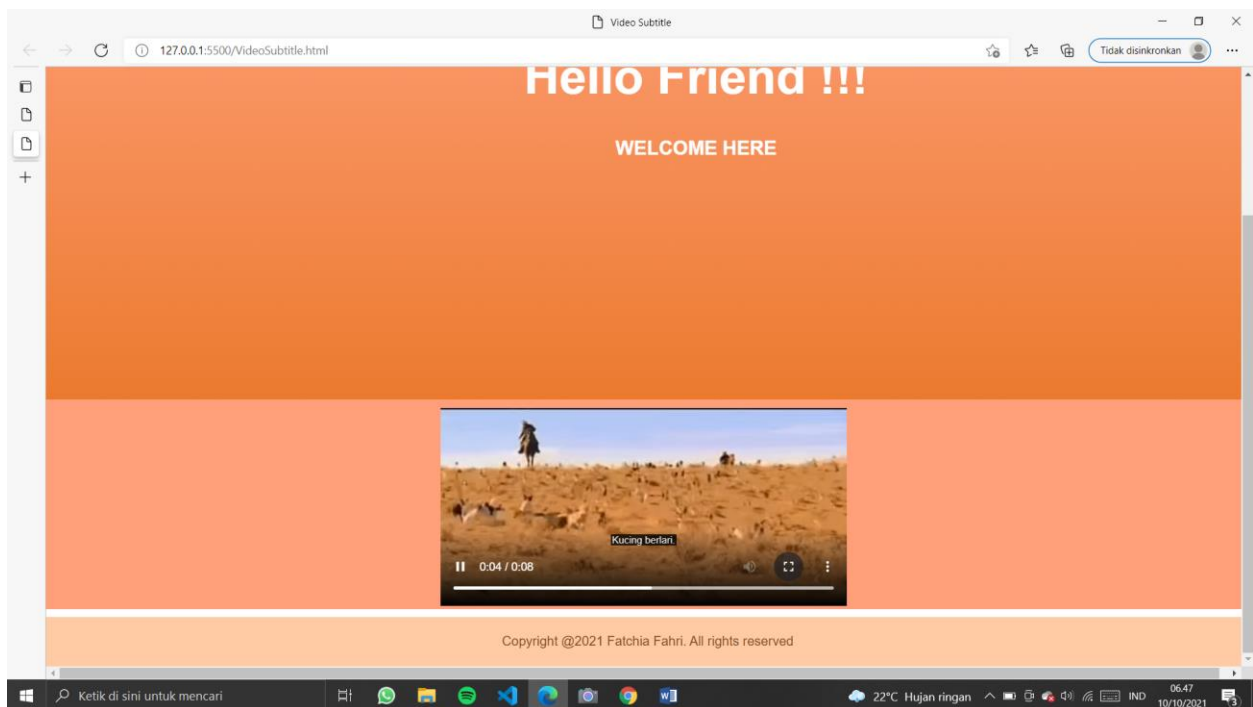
Video Subtitle

127.0.0.1:5500/VideoSubtitle.html

Tidak disinkronkan

Hello Friend !!!

WELCOME HERE

Kucing berlari.

0:04 / 0:08

Copyright @2021 Fatchia Fahri. All rights reserved

Ketik di sini untuk mencari

22°C Hujan ringan

IND

06.47
10/10/2021